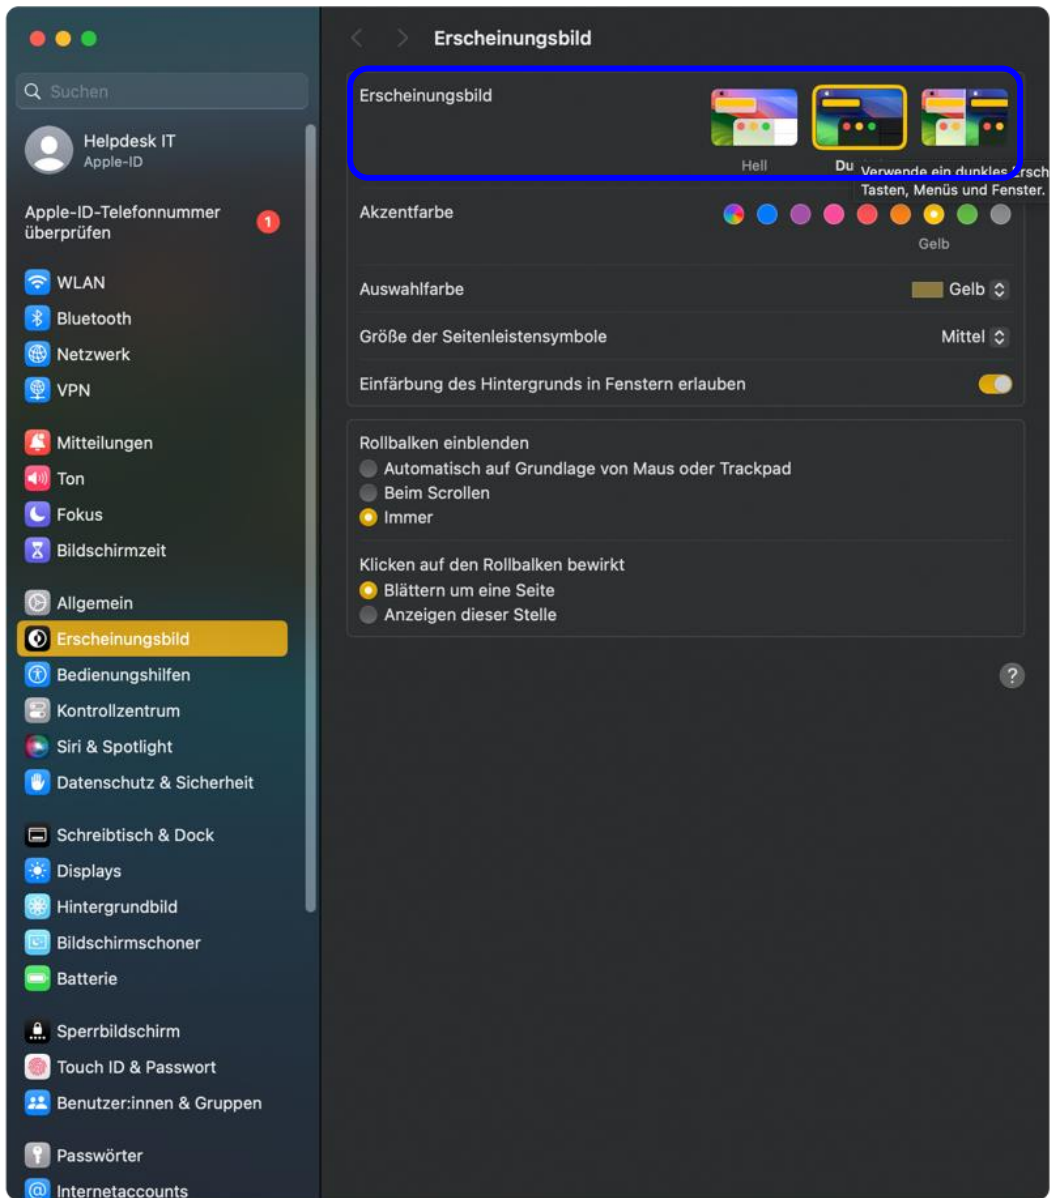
Suchen

Helpdesk IT
Apple-ID

Apple-ID-Telefonnummer überprüfen 1

WLAN
Bluetooth
Netzwerk
VPN

Mitteilungen
Ton
Fokus
Bildschirmzeit

Allgemein
Erscheinungsbild
Bedienungshilfen
Kontrollzentrum
Siri & Spotlight
Datenschutz & Sicherheit

Schreibtisch & Dock
Displays
Hintergrundbild
Bildschirmschoner
Batterie

Sperrbildschirm
Touch ID & Passwort
Benutzer:innen & Gruppen

Passwörter
Internetaccounts

Erscheinungsbild

Erscheinungsbild

Hell Du

Verwende ein dunkles Ersch
Tasten, Menüs und Fenster.

Akzentfarbe

Gelb

Auswahlfarbe Gelb

Größe der Seitenleistensymbole Mittel

Einfärbung des Hintergrunds in Fenstern erlauben

Rollbalken einblenden
Automatisch auf Grundlage von Maus oder Trackpad
Beim Scrollen
Immer

Klicken auf den Rollbalken bewirkt
Blättern um eine Seite
Anzeigen dieser Stelle

?